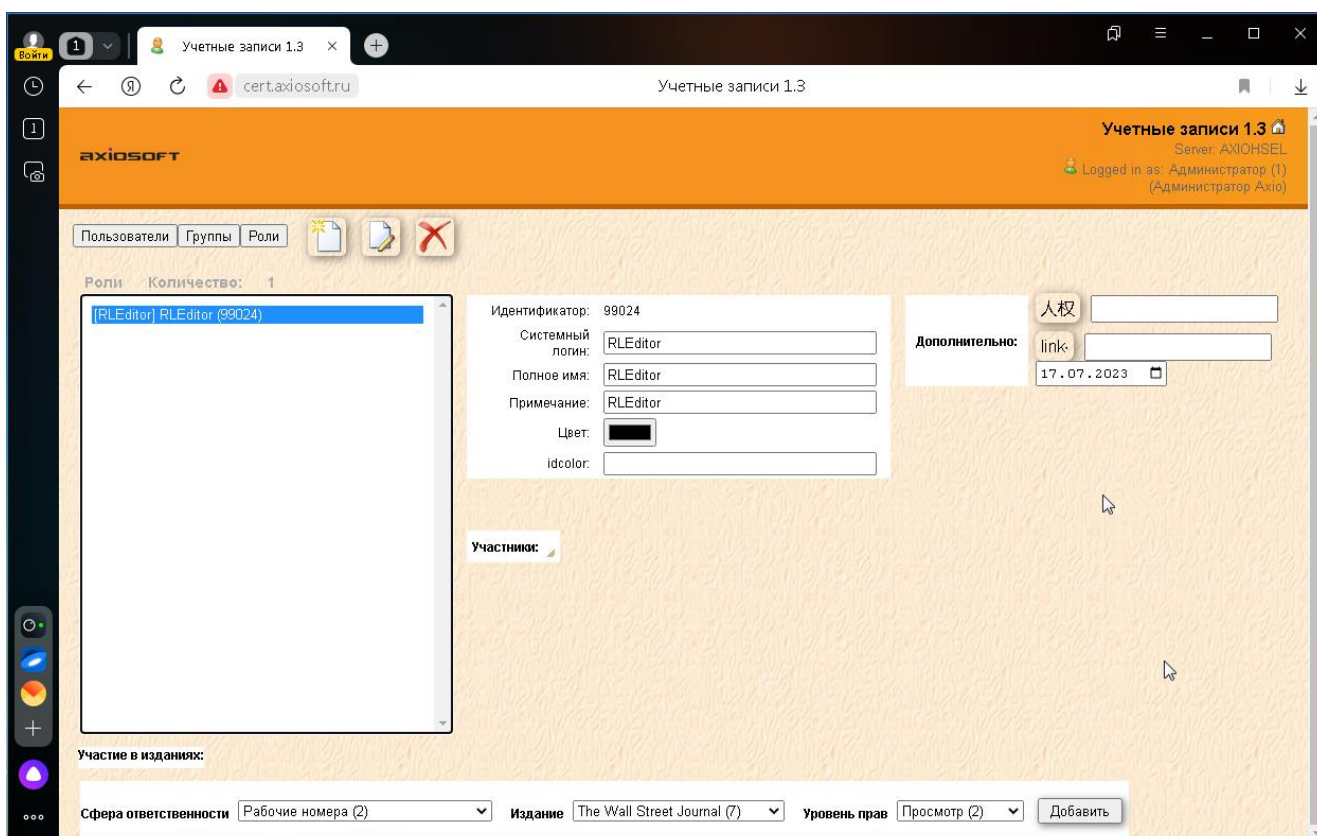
Войти 1 Учетные записи 1.3 ×

cert.axiosoft.ru Учетные записи 1.3

axiosoft

Учетные записи 1.3
Server: AXIOHSEL
Logged in as: Администратор (1) (Администратор Axio)

Пользователи Группы Роли

Роли Количество: 1

[RLEditor] RLEditor (99024)

Идентификатор: 99024
Системный логин: RLEditor
Полное имя: RLEditor
Примечание: RLEditor
Цвет:
idcolor:

Дополнительно: 人权 link 17.07.2023

Участники:

Участие в изданиях:

Сфера ответственности Рабочие номера (2) Издание The Wall Street Journal (7) Уровень прав Просмотр (2) Добавить